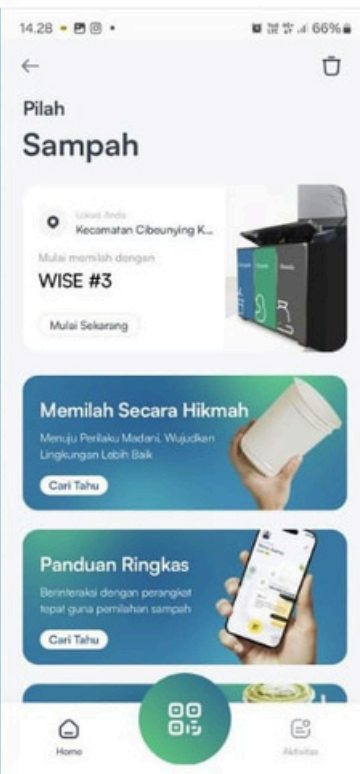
14.28 66%

Pilah
Sampah

Lokasi Anda
Kecamatan Cibeunying K...
Mulai memilah dengan
WISE #3
Mulai Sekarang

Memilah Secara Hikmah
Menuju Perilaku Madani, Wujudkan Lingkungan Lebih Baik
Cari Tahu

Panduan Ringkas
Berinteraksi dengan perangkat tepat guna pemilahan sampah
Cari Tahu

Home
Aktivitas